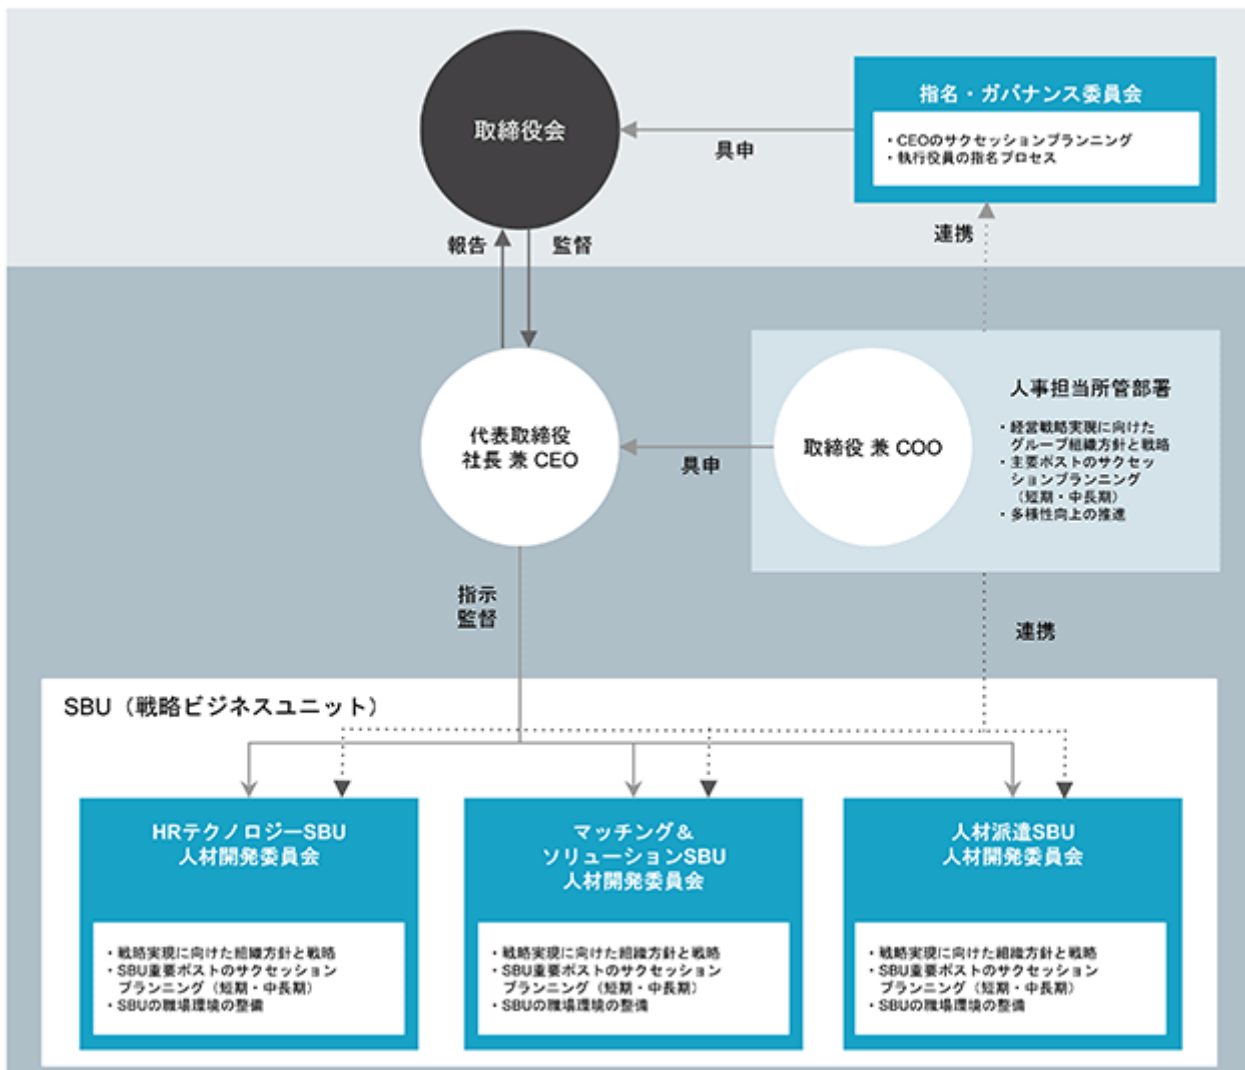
取締役会

指名・ガバナンス委員会

・CEOのサクセッションプランニング
・執行役員の指名プロセス

具申

連携

報告

監督

代表取締役
社長 兼 CEO

具申

取締役 兼 COO

人事担当所管部署

・経営戦略実現に向けたグループ組織方針と戦略
・主要ポストのサクセッションプランニング（短期・中長期）
・多様性向上の推進

指示
監督

連携

SBU（戦略ビジネスユニット）

HRテクノロジーSBU
人材開発委員会

・戦略実現に向けた組織方針と戦略
・SBU重要ポストのサクセッションプランニング（短期・中長期）
・SBUの職場環境の整備

マッチング＆
ソリューションSBU
人材開発委員会

・戦略実現に向けた組織方針と戦略
・SBU重要ポストのサクセッションプランニング（短期・中長期）
・SBUの職場環境の整備

人材派遣SBU
人材開発委員会

・戦略実現に向けた組織方針と戦略
・SBU重要ポストのサクセッションプランニング（短期・中長期）
・SBUの職場環境の整備